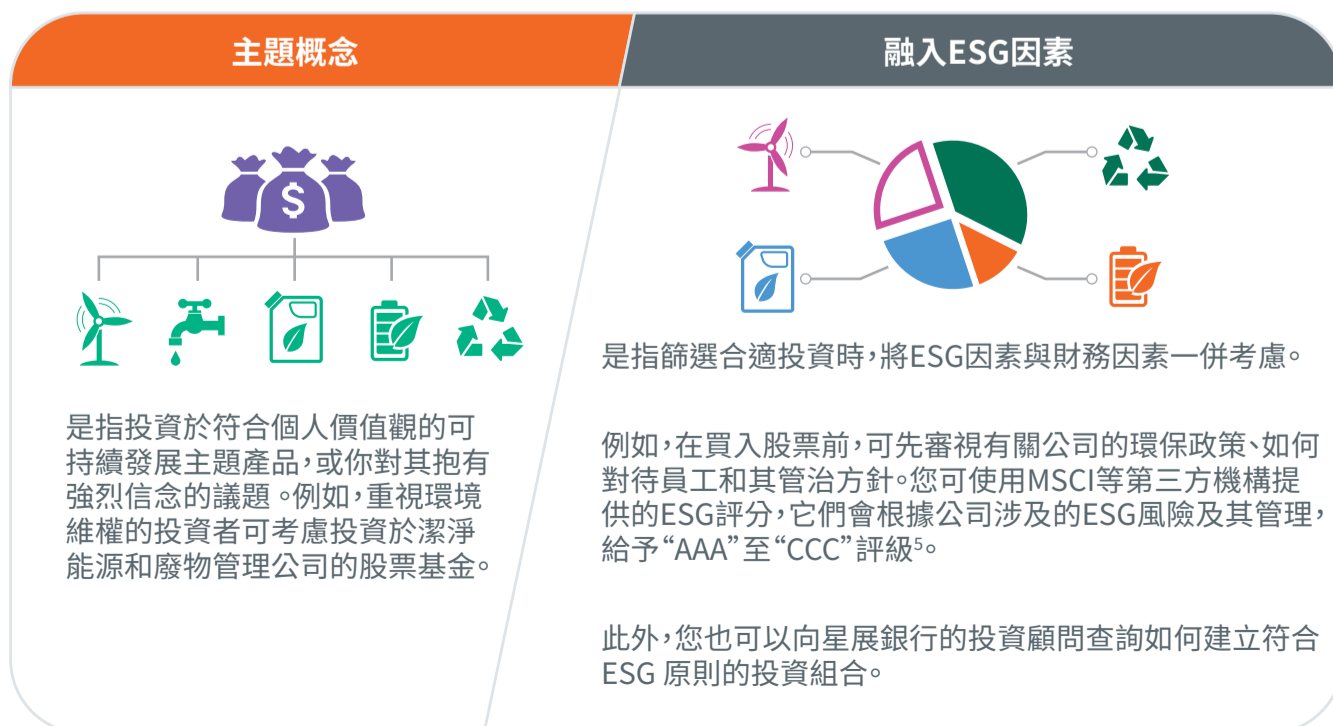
主題概念

$

是指投資於符合個人價值觀的可持續發展主題產品，或你對其抱有強烈信念的議題。例如，重視環境維權的投資者可考慮投資於潔淨能源和廢物管理公司的股票基金。

融入ESG因素

是指篩選合適投資時，將ESG因素與財務因素一併考慮。

例如，在買入股票前，可先審視有關公司的環保政策、如何對待員工和其管治方針。您可使用MSCI等第三方機構提供的ESG評分，它們會根據公司涉及的ESG風險及其管理，給予“AAA”至“CCC”評級$^5$。

此外，您也可以向星展銀行的投資顧問查詢如何建立符合ESG 原則的投資組合。